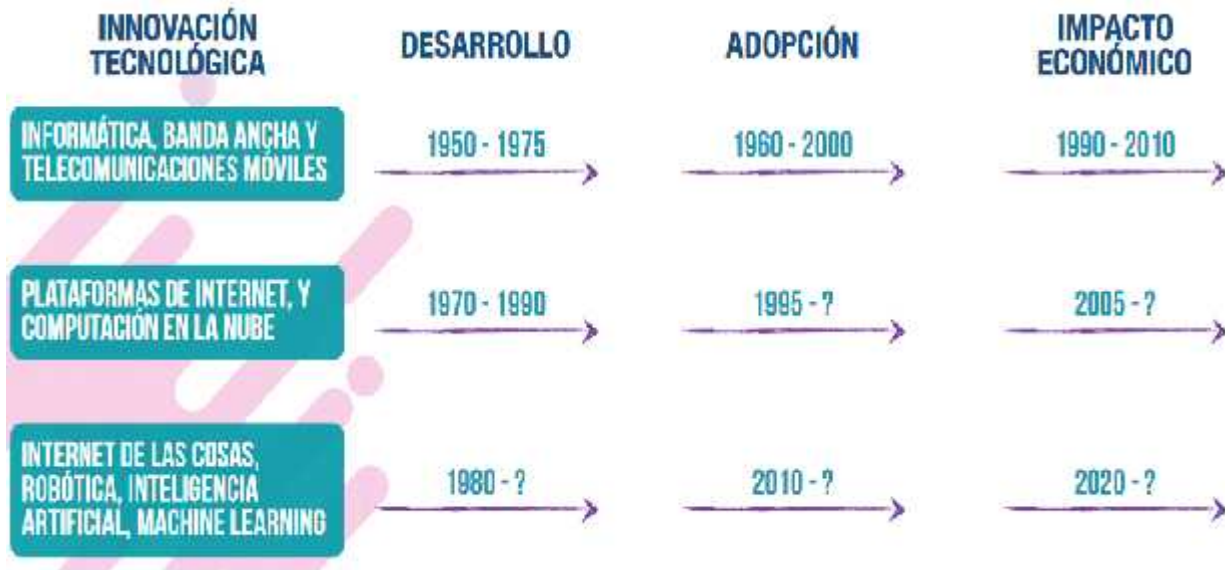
| INNOVACIÓN TECNOLÓGICA | DESARROLLO | ADOPCIÓN | IMPACTO ECONÓMICO |
|---|---|---|---|
| INFORMÁTICA, BANDA ANCHA Y TELECOMUNICACIONES MÓVILES | 1950 - 1975 | 1960 - 2000 | 1990 - 2010 |
| PLATAFORMAS DE INTERNET, Y COMPUTACIÓN EN LA NUBE | 1970 - 1990 | 1995 - ? | 2005 - ? |
| INTERNET DE LAS COSAS, ROBÓTICA, INTELIGENCIA ARTIFICIAL, MACHINE LEARNING | 1980 - ? | 2010 - ? | 2020 - ? |